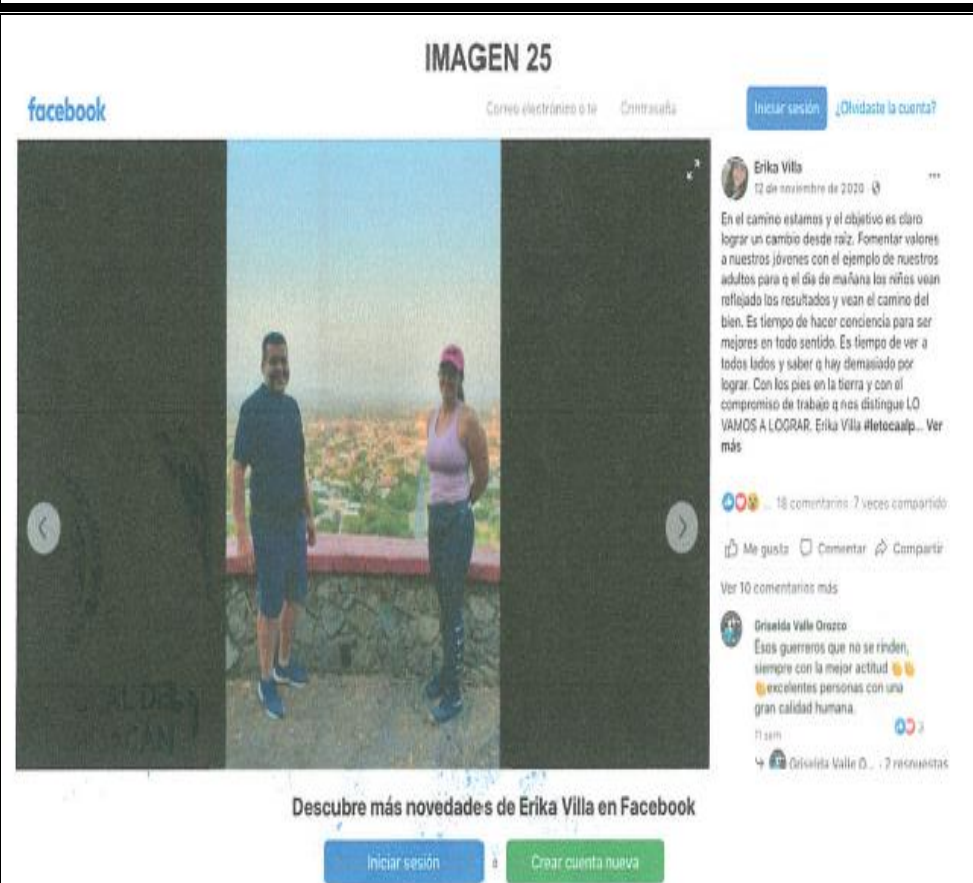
IMAGEN 25

facebook

Correo electrónico o te

Contraseña

Iniciar sesión

¿Olvidaste la cuenta?

Erika Villa
12 de noviembre de 2020

En el camino estamos y el objetivo es claro lograr un cambio desde raíz. Fomentar valores a nuestros jóvenes con el ejemplo de nuestros adultos para q el día de mañana los niños vean reflejado los resultados y vean el camino del bien. Es tiempo de hacer conciencia para ser mejores en todo sentido. Es tiempo de ver a todos lados y saber q hay demasiado por lograr. Con los pies en la tierra y con el compromiso de trabajo q nos distingue LO VAMOS A LOGRAR. Erika Villa #letocaalp... Ver más

18 comentarios 7 veces compartido

Me gusta

Comentar

Compartir

Ver 10 comentarios más

Griselda Valle Orozco
Esos guerreros que no se rinden, siempre con la mejor actitud excelentes personas con una gran calidad humana.

3

11 sem

Griselda Valle O... 2 respuestas

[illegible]

Descubre más novedades de Erika Villa en Facebook

Iniciar sesión

o

Crear cuenta nueva